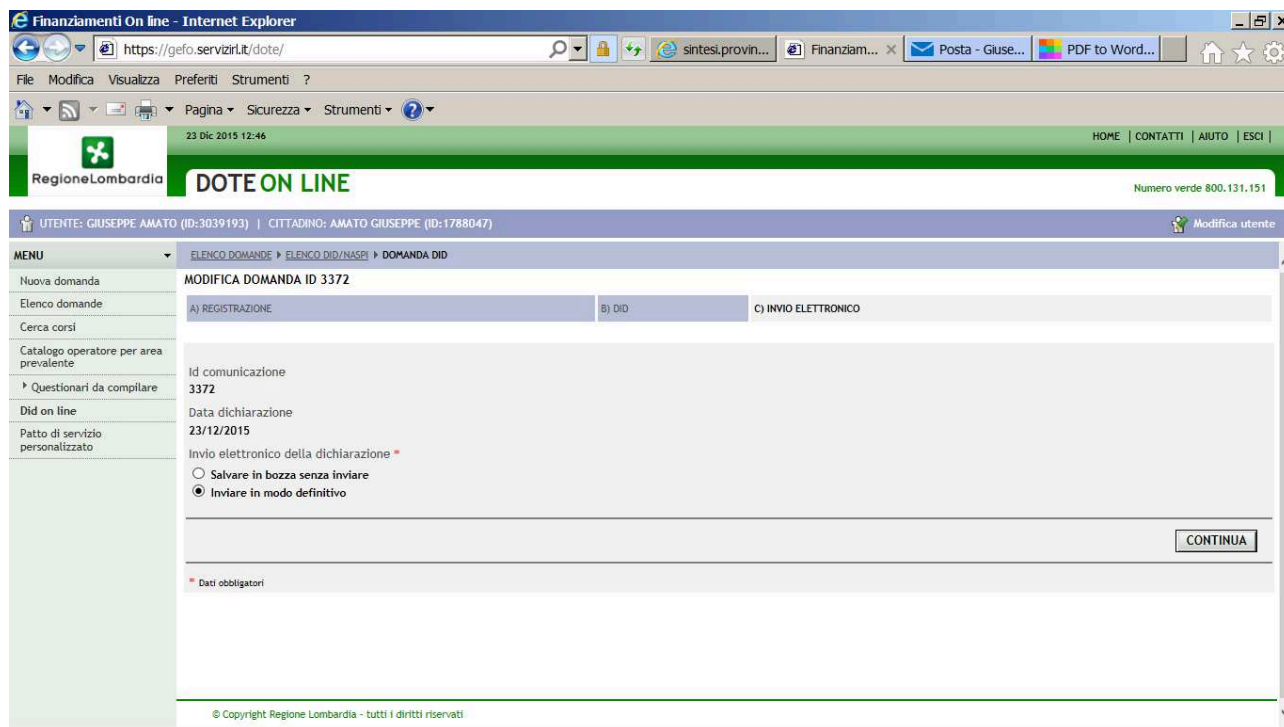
Finanziamenti On line - Internet Explorer

https://gefo.servizirl.it/dote/

sintesi.provin... Finanziam... × Posta - Giuse... PDF to Word...

File Modifica Visualizza Preferiti Strumenti ?

Pagina ▾ Sicurezza ▾ Strumenti ▾

23 Dic 2015 12:46

HOME | CONTATTI | AIUTO | ESCI |

RegioneLombardia

DOTE ON LINE

Numero verde 800.131.151

UTENTE: GIUSEPPE AMATO (ID:3039193) | CITTADINO: AMATO GIUSEPPE (ID:1788047)

Modifica utente

MENU

Nuova domanda

Elenco domande

Cerca corsi

Catalogo operatore per area prevalente

Questionari da compilare

Did on line

Patto di servizio personalizzato

ELENCO DOMANDE ▸ ELENCO DID/NASPI ▸ DOMANDA DID

MODIFICA DOMANDA ID 3372

A) REGISTRAZIONE

B) DID

C) INVIO ELETTRONICO

Id comunicazione
3372

Data dichiarazione
23/12/2015

Invio elettronico della dichiarazione *

Salvare in bozza senza inviare

Inviare in modo definitivo

CONTINUA

* Dati obbligatori

© Copyright Regione Lombardia - tutti i diritti riservati